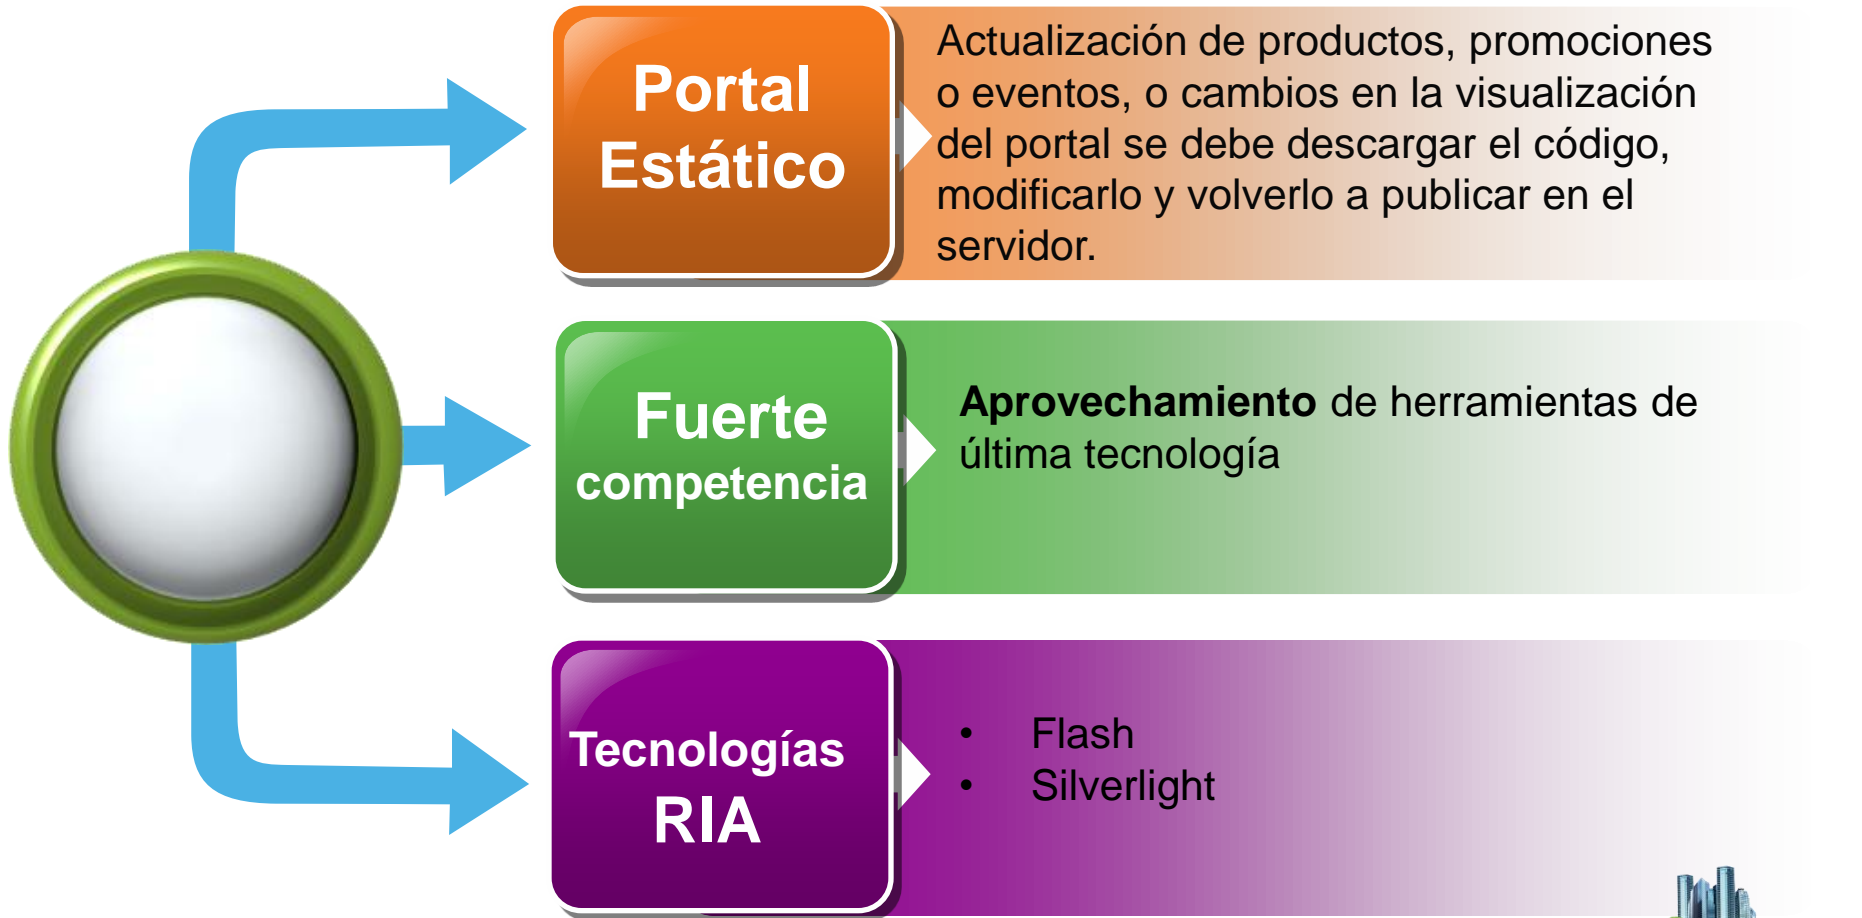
Portal Estático

Actualización de productos, promociones o eventos, o cambios en la visualización del portal se debe descargar el código, modificarlo y volverlo a publicar en el servidor.

Fuerte competencia

**Aprovechamiento** de herramientas de última tecnología

Tecnologías RIA

- Flash
- Silverlight